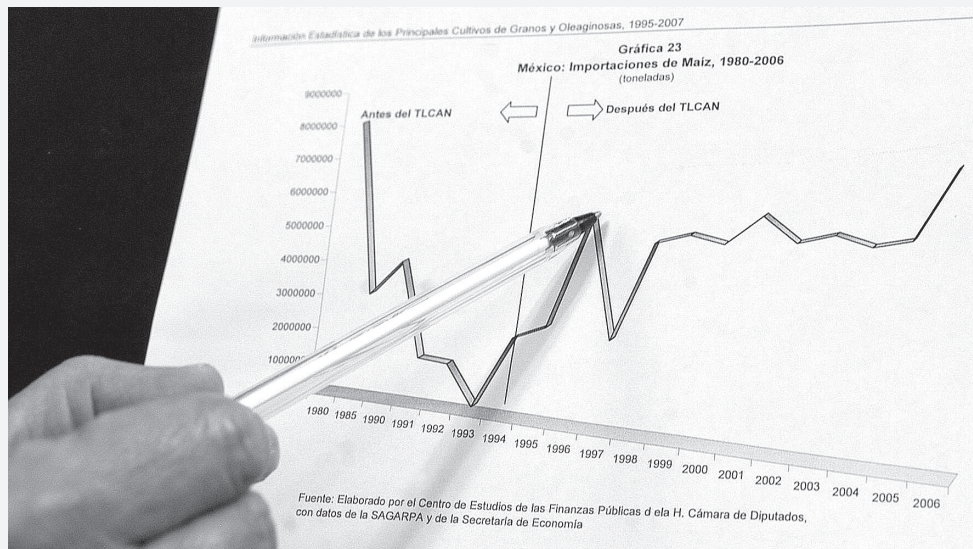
Información Estadística de los Principales Cultivos de Granos y Oleaginosas, 1995-2007

Gráfica 23
México: Importaciones de Maíz, 1980-2006
(toneladas)

Antes del TLCAN
Después del TLCAN

9000000
8000000
7000000
6000000
5000000
4000000
3000000
2000000
1000000

1980 1985 1990 1991 1992 1993 1994 1995 1996 1997 1998 1999 2000 2001 2002 2003 2004 2005 2006

Fuente: Elaborado por el Centro de Estudios de las Finanzas Públicas d ela H. Cámara de Diputados, con datos de la SAGARPA y de la Secretaría de Economía